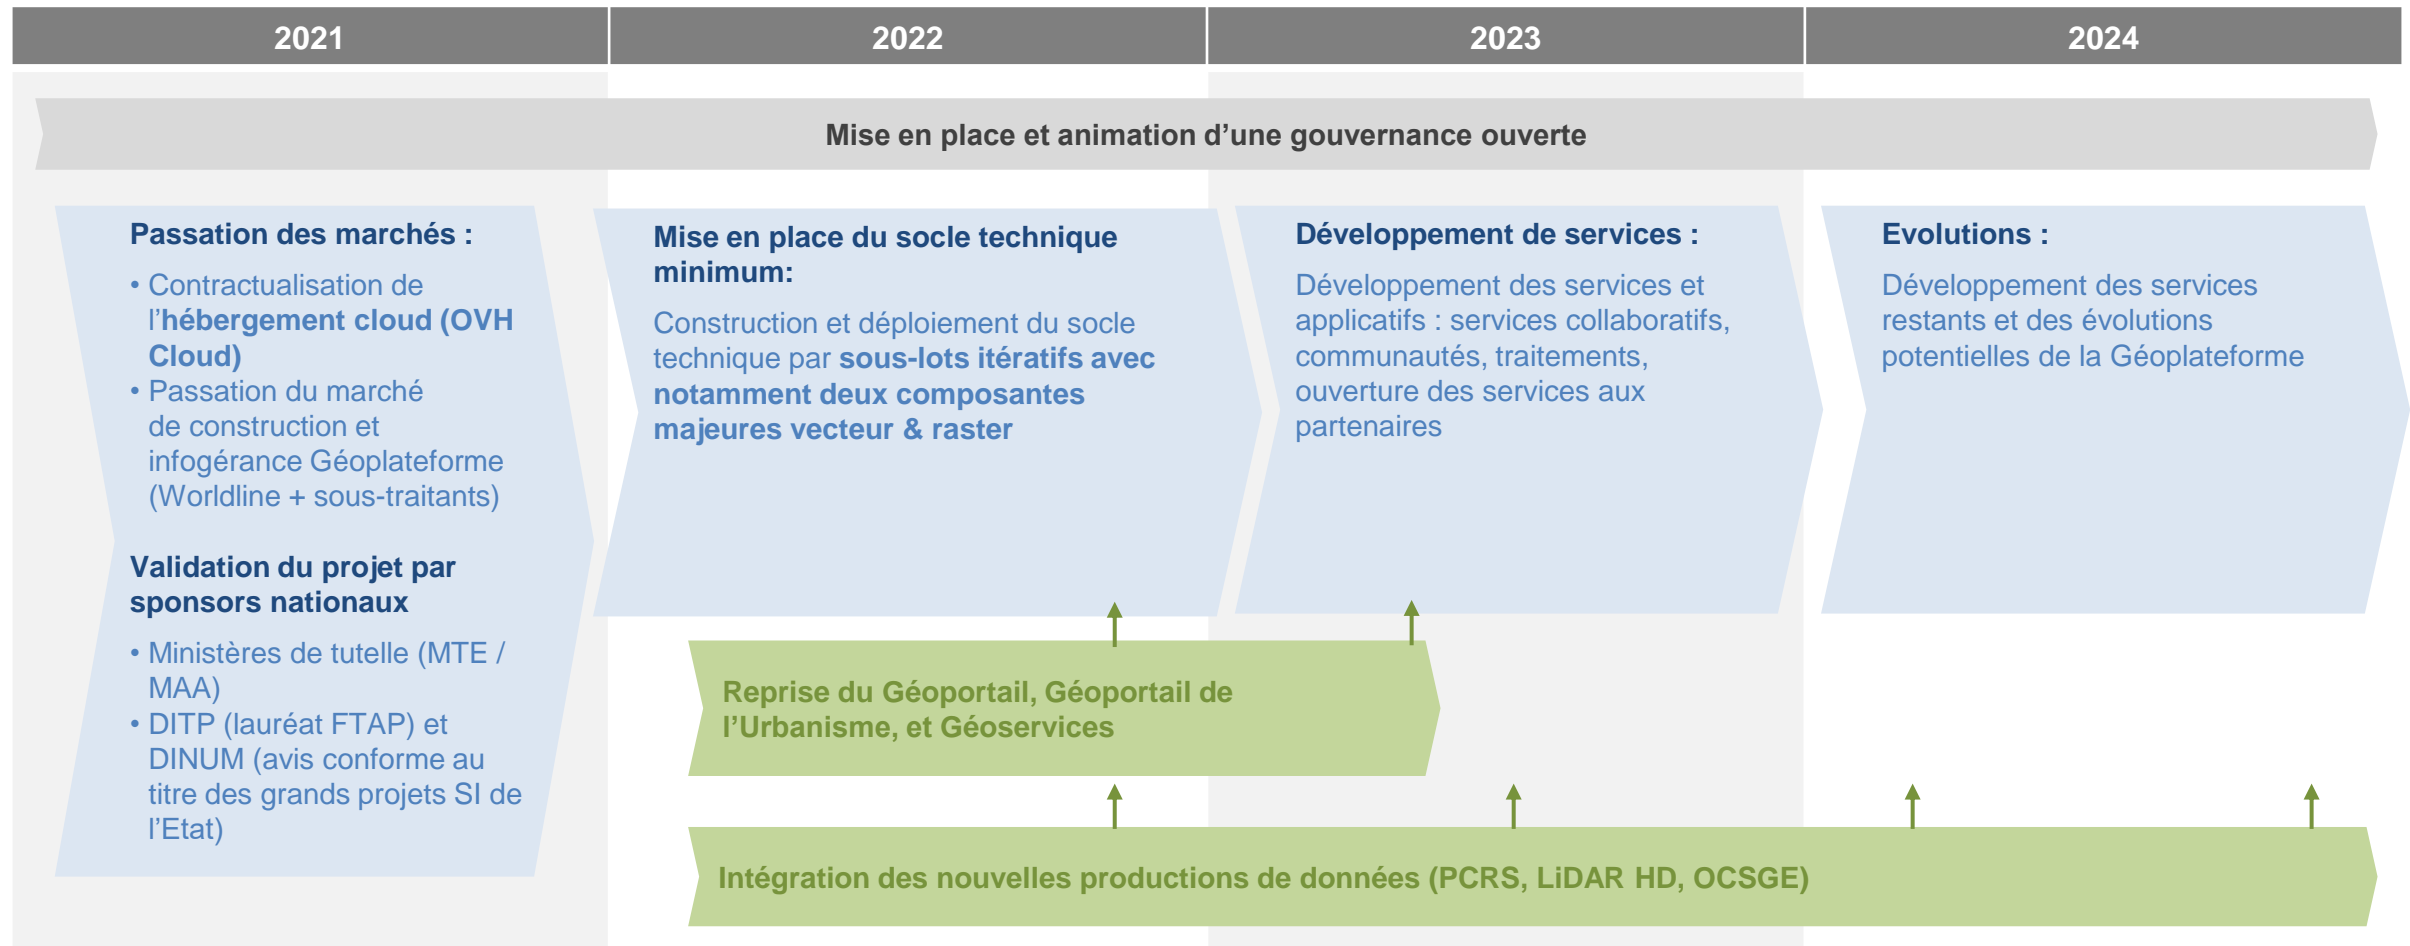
| 2021 | 2022 | 2023 | 2024 |
|---|---|---|---|

Mise en place et animation d’une gouvernance ouverte

Passation des marchés :

• Contractualisation de l’hébergement cloud (OVH Cloud)
• Passation du marché de construction et infogérance Géoplateforme (Worldline + sous-traitants)

Validation du projet par sponsors nationaux

• Ministères de tutelle (MTE / MAA)
• DITP (lauréat FTAP) et DINUM (avis conforme au titre des grands projets SI de l’Etat)

Mise en place du socle technique minimum:

Construction et déploiement du socle technique par sous-lots itératifs avec notamment deux composantes majeures vecteur & raster

Développement de services :

Développement des services et applicatifs : services collaboratifs, communautés, traitements, ouverture des services aux partenaires

Evolutions :

Développement des services restants et des évolutions potentielles de la Géoplateforme

Reprise du Géoportail, Géoportail de l’Urbanisme, et Géoservices

Intégration des nouvelles productions de données (PCRS, LiDAR HD, OCSGE)